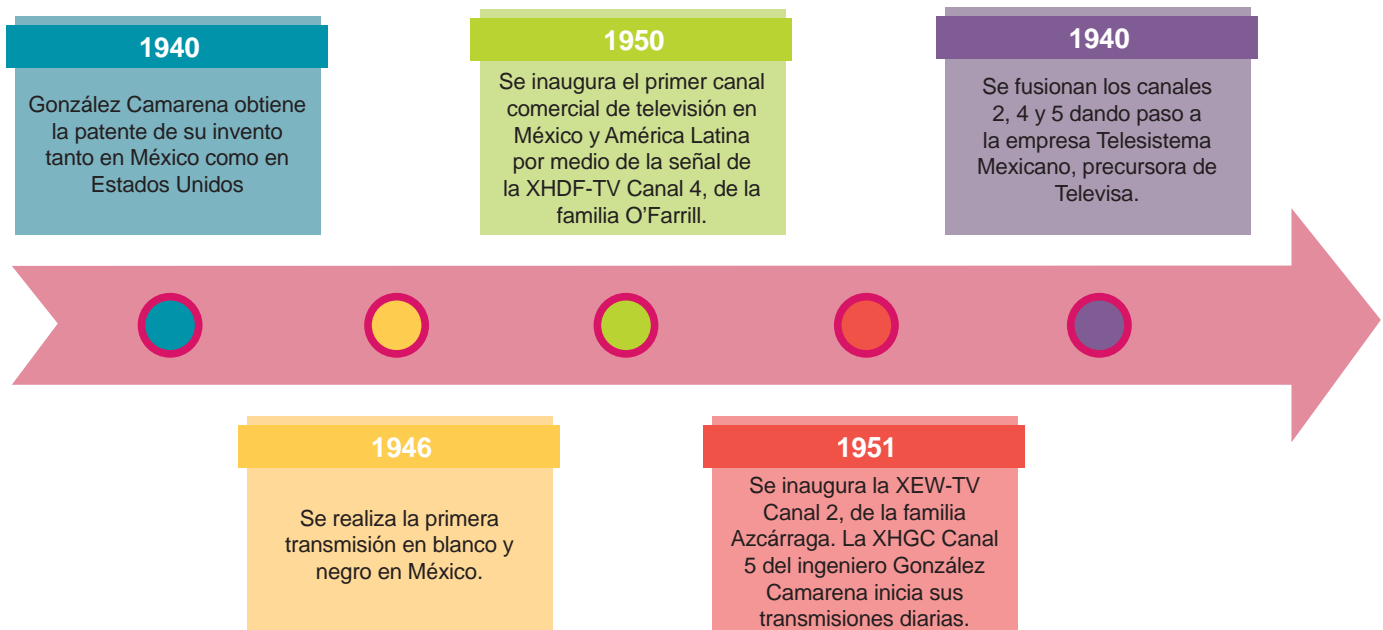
1940

González Camarena obtiene la patente de su invento tanto en México como en Estados Unidos

1946

Se realiza la primera transmisión en blanco y negro en México.

1950

Se inaugura el primer canal comercial de televisión en México y América Latina por medio de la señal de la XHDF-TV Canal 4, de la familia O'Farrill.

1951

Se inaugura la XEW-TV Canal 2, de la familia Azcárraga. La XHGC Canal 5 del ingeniero González Camarena inicia sus transmisiones diarias.

1940

Se fusionan los canales 2, 4 y 5 dando paso a la empresa Telesistema Mexicano, precursora de Televisa.